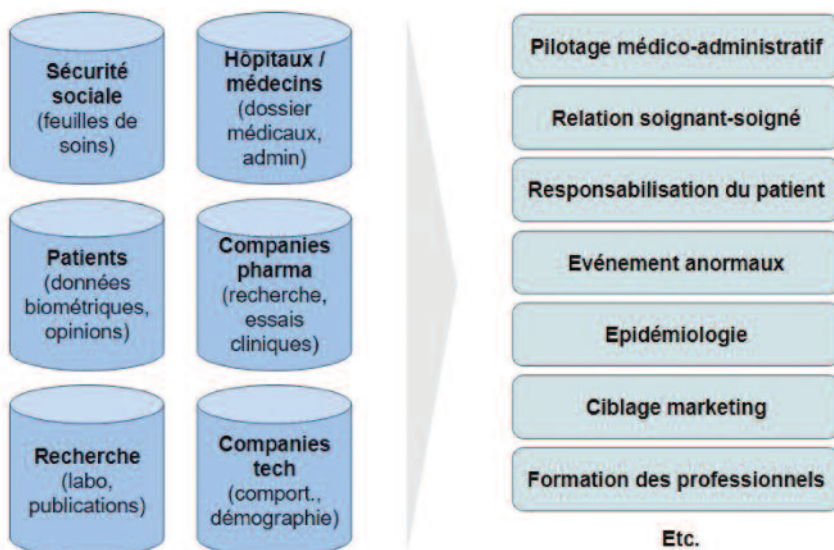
Sécurité sociale (feuilles de soins)

Hôpitaux / médecins (dossier médicaux, admin)

Patients (données biométriques, opinions)

Companies pharma (recherche, essais cliniques)

Recherche (labo, publications)

Companies tech (comport., démographie)

Pilotage médico-administratif

Relation soignant-soigné

Responsabilisation du patient

Evénement anormaux

Epidémiologie

Ciblage marketing

Formation des professionnels

Etc.